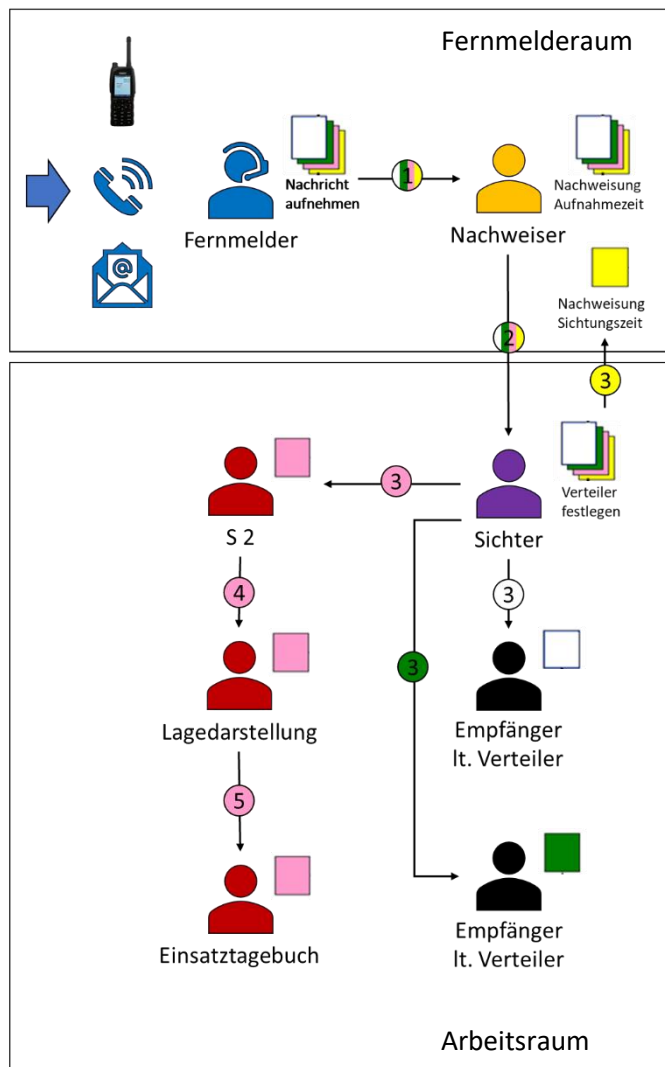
Fernmelderaum

Fernmelder

Nachricht aufnehmen

1

Nachweiser

Nachweisung Aufnahmezeit

Nachweisung Sichtungszeit

2

3

3

Verteiler festlegen

Sichter

S 2

4

3

3

Lagedarstellung

Empfänger lt. Verteiler

5

Einsatztagebuch

Empfänger lt. Verteiler

Arbeitsraum